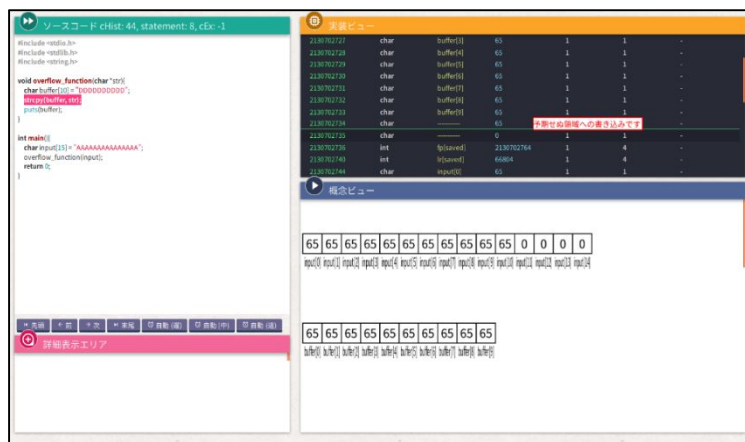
ソースコード cHist: 44, statement: 8, cEx: -1

#include <stdio.h>
#include <stdlib.h>
#include <string.h>

void overflow_function(char *str){
char buffer[10] = "DDDDDDDDDD";
strcpy(buffer, str);
puts(buffer);
}

int main(){
char input[15] = "AAAAAAAAAAAAAAA";
overflow_function(input);
return 0;
}

実装ビュー

| | | | | | | |
|---|---|---|---|---|---|---|
| 2130702727 | char | buffer[3] | 65 | 1 | 1 | - |
| 2130702728 | char | buffer[4] | 65 | 1 | 1 | - |
| 2130702729 | char | buffer[5] | 65 | 1 | 1 | - |
| 2130702730 | char | buffer[6] | 65 | 1 | 1 | - |
| 2130702731 | char | buffer[7] | 65 | 1 | 1 | - |
| 2130702732 | char | buffer[8] | 65 | 1 | 1 | - |
| 2130702733 | char | buffer[9] | 65 | 1 | 1 | - |
| 2130702734 | char | -------- | 65 | 1 | 1 | - |
| 2130702735 | char | -------- | 0 | 1 | 1 | - |
| 2130702736 | int | fp(saved) | 2130702764 | 1 | 4 | - |
| 2130702740 | int | lr(saved) | 66804 | 1 | 4 | - |
| 2130702744 | char | input[0] | 65 | 1 | 1 | - |

予測せぬ領域への書き込みです

概念ビュー

| 65 | 65 | 65 | 65 | 65 | 65 | 65 | 65 | 65 | 65 | 65 | 65 | 0 | 0 | 0 | 0 |
|---|---|---|---|---|---|---|---|---|---|---|---|---|---|---|---|
| input[0] | input[1] | input[2] | input[3] | input[4] | input[5] | input[6] | input[7] | input[8] | input[9] | input[10] | input[11] | input[12] | input[13] | input[14] | |

| 65 | 65 | 65 | 65 | 65 | 65 | 65 | 65 | 65 | 65 |
|---|---|---|---|---|---|---|---|---|---|
| buffer[0] | buffer[1] | buffer[2] | buffer[3] | buffer[4] | buffer[5] | buffer[6] | buffer[7] | buffer[8] | buffer[9] |

先頭 | 前 | 次 | 末尾 | 自動(遅) | 自動(中) | 自動(速)

詳細表示エリア